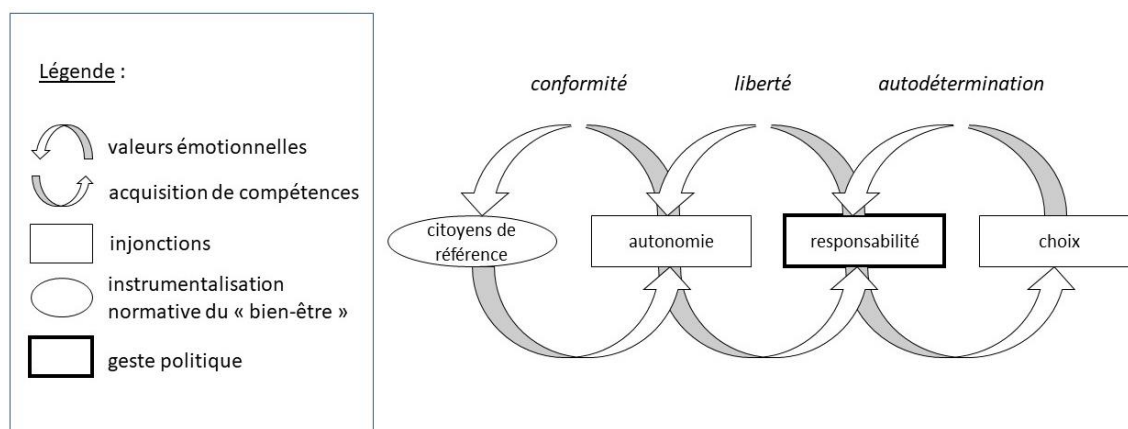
Légende :

valeurs émotionnelles

acquisition de compétences

injonctions

instrumentalisation normative du « bien-être »

geste politique

conformité

liberté

autodétermination

citoyens de référence

autonomie

responsabilité

choix